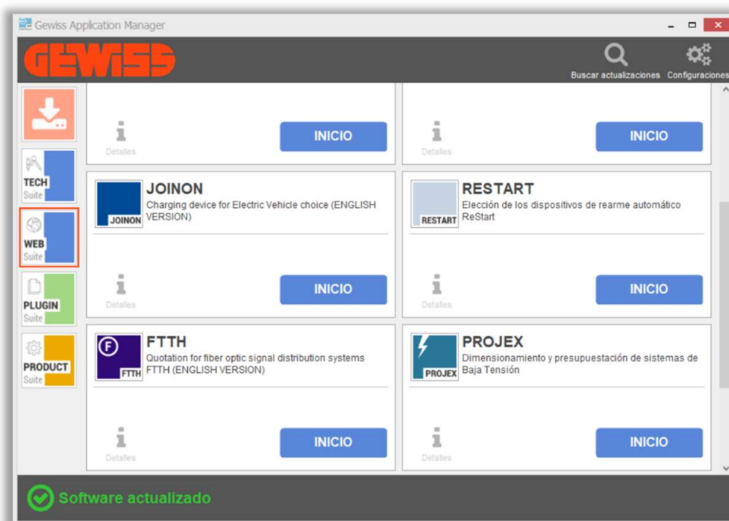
Gewiss Application Manager

GEWISS

Buscar actualizaciones Configuraciones

TECH Suite

WEB Suite

PLUGIN Suite

PRODUCT Suite

Detalles INICIO

Detalles INICIO

JOINON
JOINON
Charging device for Electric Vehicle choice (ENGLISH VERSION)

Detalles INICIO

RESTART
RESTART
Elección de los dispositivos de rearme automático ReStart

Detalles INICIO

FTTH
FTTH
Quotation for fiber optic signal distribution systems FTTH (ENGLISH VERSION)

Detalles INICIO

PROJEX
PROJEX
Dimensionamiento y presupuestación de sistemas de Baja Tensión

Detalles INICIO

Software actualizado